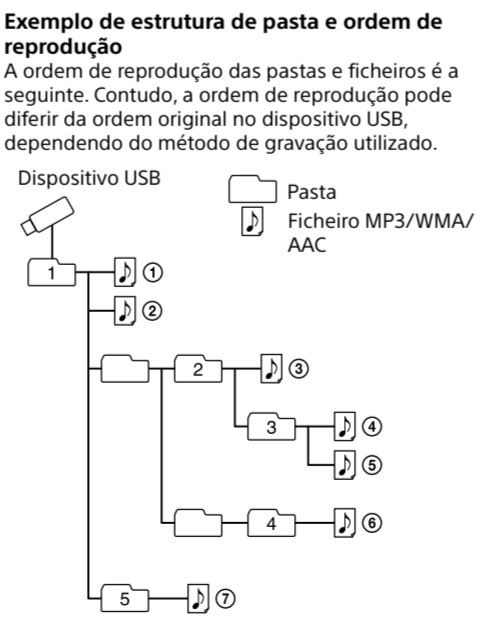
**Exemplo de estrutura de pasta e ordem de reprodução**

A ordem de reprodução das pastas e ficheiros é a seguinte. Contudo, a ordem de reprodução pode diferir da ordem original no dispositivo USB, dependendo do método de gravação utilizado.

Dispositivo USB

Pasta

Ficheiro MP3/WMA/AAC

1

①

②

2

③

3

④

⑤

4

⑥

5

⑦